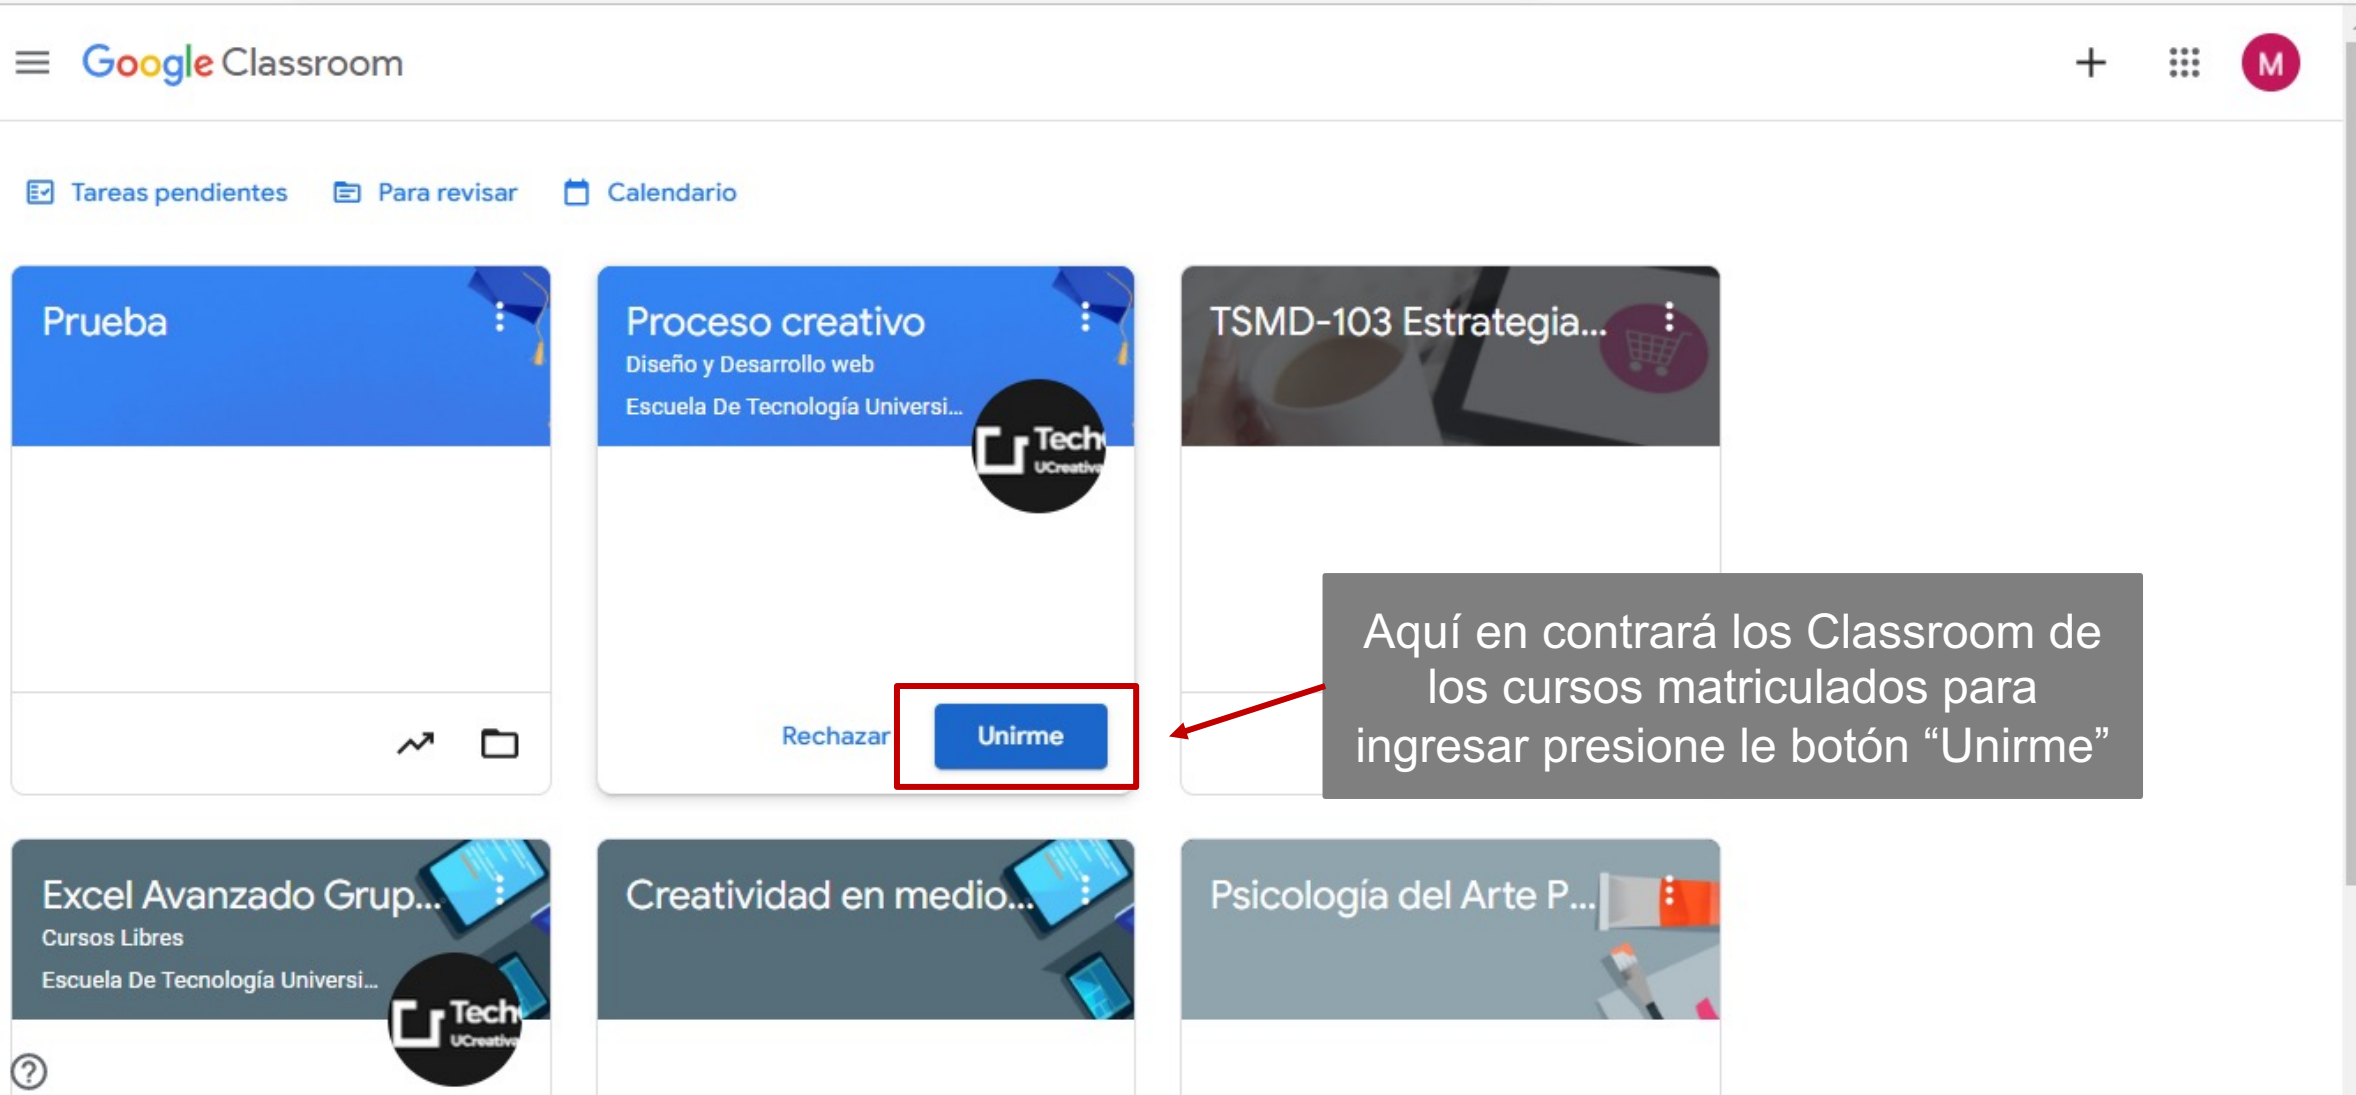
Google Classroom

M

Tareas pendientes
Para revisar
Calendario

Prueba

Proceso creativo
Diseño y Desarrollo web
Escuela De Tecnología Universi...
Tech UCreativa

TSMD-103 Estrategia...

Rechazar
Unirme

Aquí en contrará los Classroom de los cursos matriculados para ingresar presione le botón "Unirme"

Excel Avanzado Grup...
Cursos Libres
Escuela De Tecnología Universi...
Tech UCreativa

Creatividad en medio...

Psicología del Arte P...